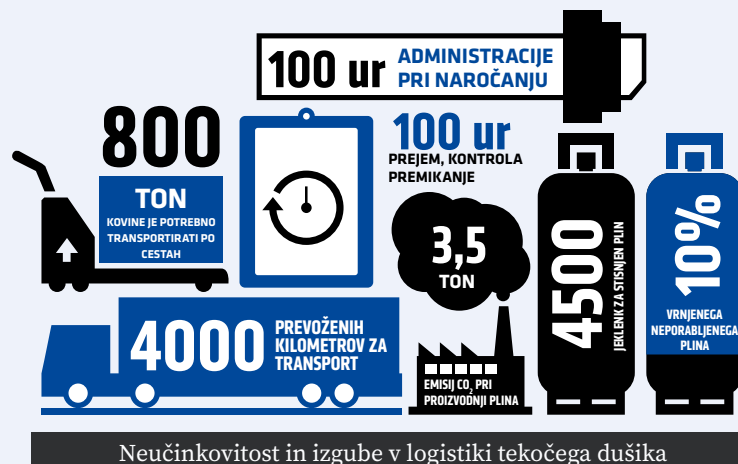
100 ur ADMINISTRACIJE PRI NAROČANJU

800
TON
KOVINE JE POTREBNO TRANSPORTIRATI PO CESTAH

100 ur
PREJEM, KONTROLA PREMIKANJE

3,5
TON

4500
JEKLENK ZA STISNJEN PLIN

10%
VRNJENEGA NEPORABLJENEGA PLINA

4000 PREVOŽENIH KILOMETROV ZA TRANSPORT

EMISIJ $CO_2$ PRI PROIZVODNJI PLINA

Neučinkovitost in izgube v logistiki tekočega dušika